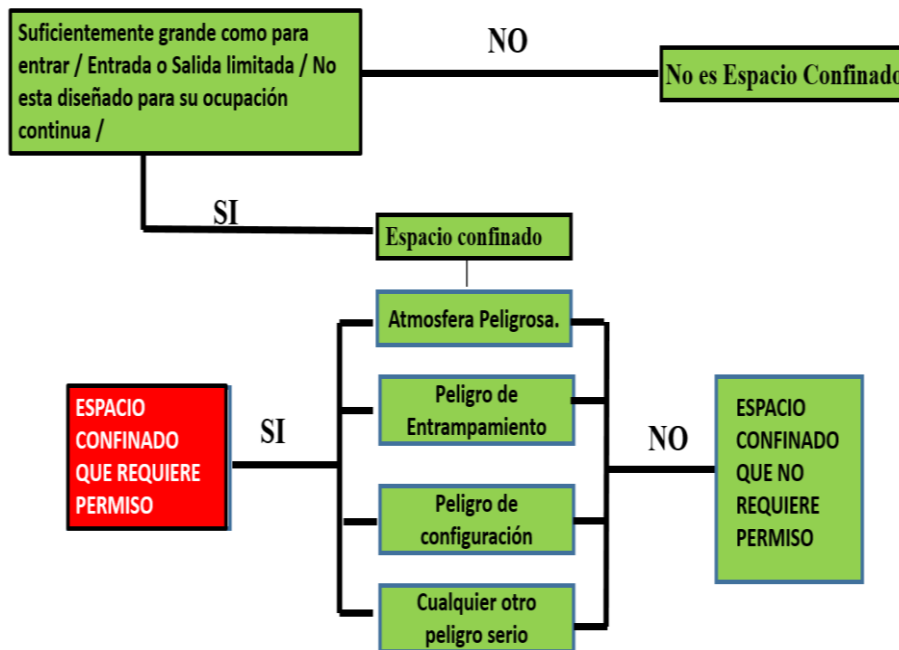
Suficientemente grande como para entrar / Entrada o Salida limitada / No esta diseñado para su ocupación continua /

NO

No es Espacio Confinado

SI

Espacio confinado

Atmosfera Peligrosa.

Peligro de Entrampamiento

Peligro de configuración

Cualquier otro peligro serio

ESPACIO CONFINADO QUE REQUIERE PERMISO

SI

NO

ESPACIO CONFINADO QUE NO REQUIERE PERMISO